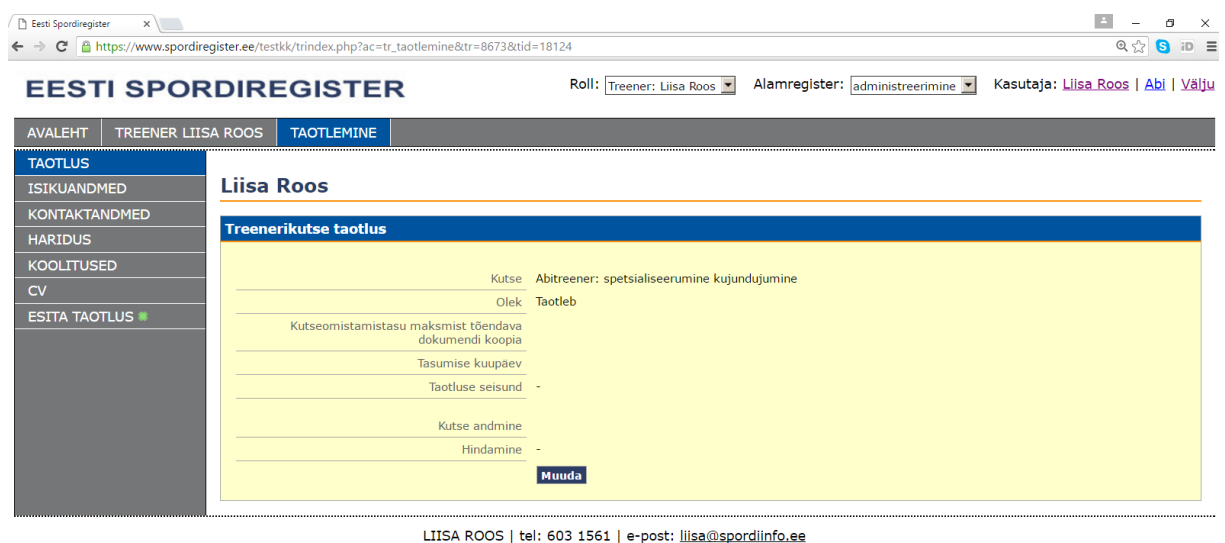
Eesti Spordiregister ×

https://www.spordiregister.ee/testkk/trindex.php?ac=tr_taotlemine&tr=8673&tid=18124

EESTI SPORDIREGISTER

Roll: Treener: Liisa Roos

Alamregister: administreerimine

Kasutaja: Liisa Roos | Abi | Välju

AVALEHT | TREENER LIISA ROOS | TAOTLEMINE

TAOTLUS
ISIKUANDMED
KONTAKTANDMED
HARIDUS
KOOLITUSED
CV
ESITA TAOTLUS

Liisa Roos

Treenerikutse taotlus

| | |
|---|---|
| Kutse | Abitreener: spetsialiseerumine kujundujumine |
| Olek | Taotleb |
| Kutseomistamistasu maksmist tõendava dokumendi koopia | |
| Tasumise kuupäev | |
| Taotluse seisund | - |
| Kutse andmine | |
| Hindamine | - |

Muuda

LIISA ROOS | tel: 603 1561 | e-post: liisa@spordiinfo.ee